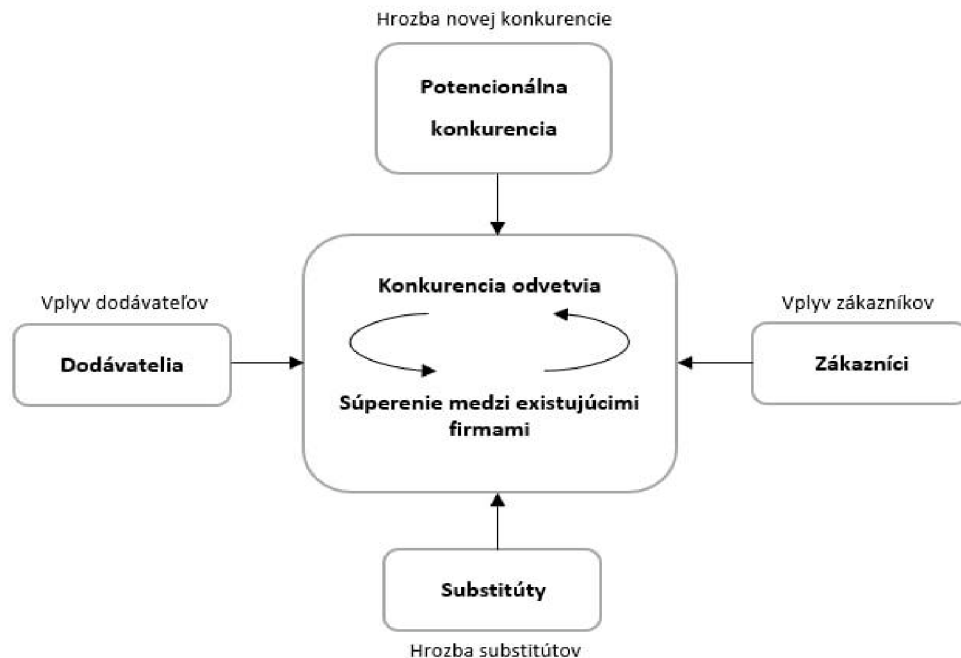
Hrozba novej konkurencie

Potencionálna konkurencia

Vplyv dodávateľov

Dodávatelia

Konkurencia odvetvia

Súperenie medzi existujúcimi firmami

Vplyv zákazníkov

Zákazníci

Substitúty

Hrozba substitútov